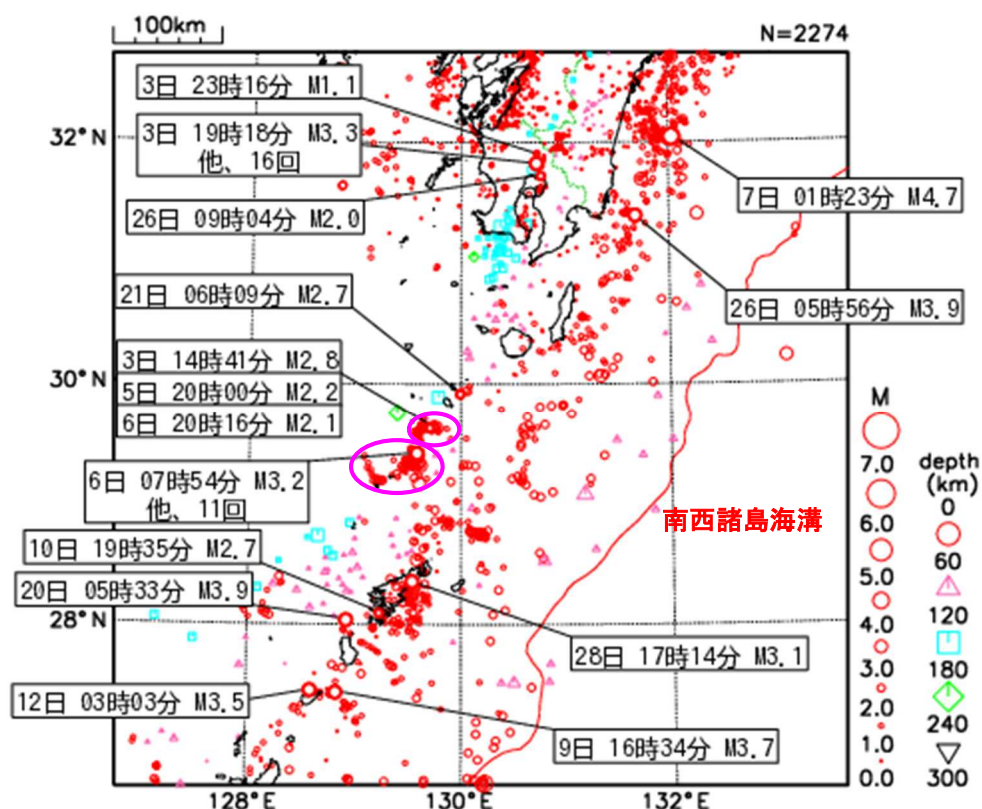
100km

N=2274

3日 23時16分 M1.1

3日 19時18分 M3.3
他、16回

26日 09時04分 M2.0

7日 01時23分 M4.7

26日 05時56分 M3.9

21日 06時09分 M2.7

3日 14時41分 M2.8

5日 20時00分 M2.2

6日 20時16分 M2.1

6日 07時54分 M3.2
他、11回

10日 19時35分 M2.7

20日 05時33分 M3.9

28日 17時14分 M3.1

12日 03時03分 M3.5

9日 16時34分 M3.7

南西諸島海溝

32°N
30°N
28°N
128°E
130°E
132°E

M
7.0
6.0
5.0
4.0
3.0
2.0
1.0
0.0

depth
(km)
0
60
120
180
240
300